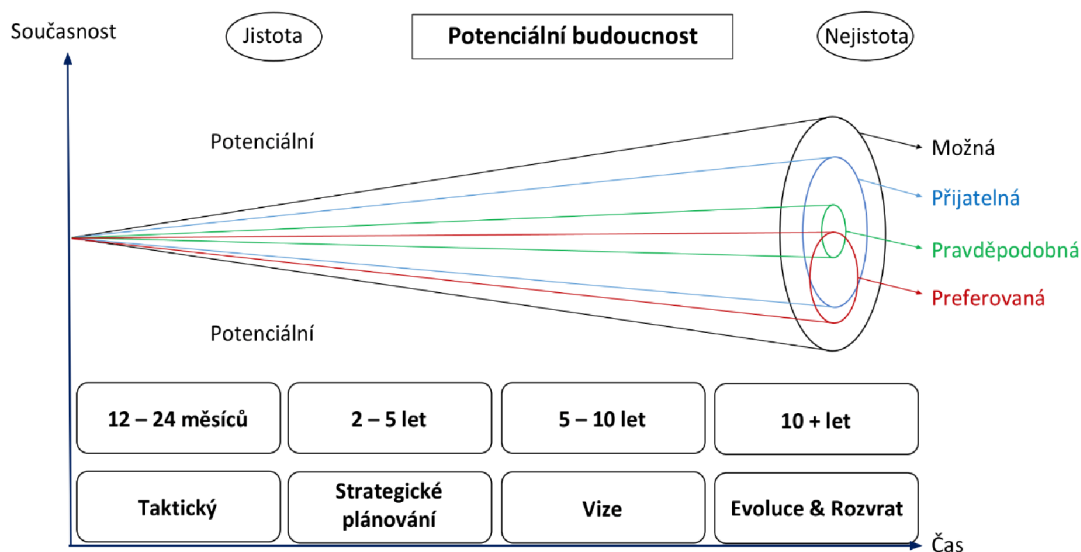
Současnost

Jistota

Potenciální budoucnost

Nejistota

Potenciální

Možná

Přijatelná

Pravděpodobná

Preferovaná

Potenciální

12 – 24 měsíců

2 – 5 let

5 – 10 let

10 + let

Taktický

Strategické plánování

Vize

Evoluce & Rozvrat

Čas